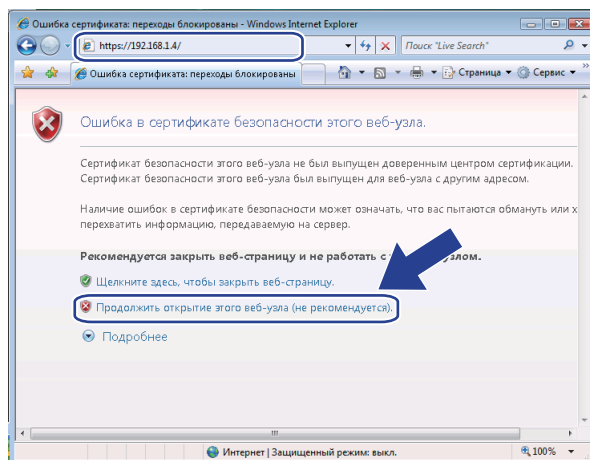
Ошибка сертификата: переходы блокированы - Windows Internet Explorer

https://192.168.1.4/

Поиск "Live Search"

Ошибка сертификата: переходы блокированы

Страница ▼ Сервис ▼

Ошибка в сертификате безопасности этого веб-узла.

Сертификат безопасности этого веб-узла не был выпущен доверенным центром сертификации.
Сертификат безопасности этого веб-узла был выпущен для веб-узла с другим адресом.

Наличие ошибок в сертификате безопасности может означать, что вас пытаются обмануть или х перехватить информацию, передаваемую на сервер.

Рекомендуется закрыть веб-страницу и не работать с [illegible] узлом.

Щелкните здесь, чтобы закрыть веб-страницу.

Продолжить открытие этого веб-узла (не рекомендуется).

Подробнее

Интернет | Защищенный режим: выкл.

100%